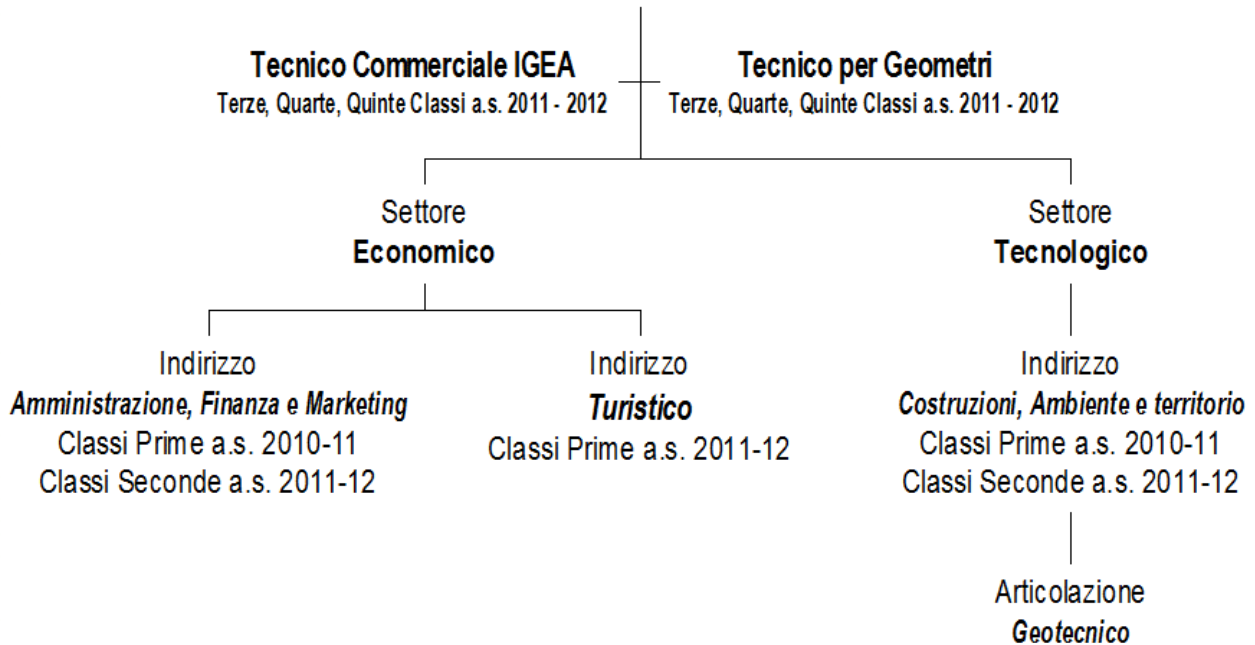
Tecnico Commerciale IGEA
Terze, Quarte, Quinte Classi a.s. 2011 - 2012

Tecnico per Geometri
Terze, Quarte, Quinte Classi a.s. 2011 - 2012

Settore
Economico

Settore
Tecnologico

Indirizzo
Amministrazione, Finanza e Marketing
Classi Prime a.s. 2010-11
Classi Seconde a.s. 2011-12

Indirizzo
Turistico
Classi Prime a.s. 2011-12

Indirizzo
Costruzioni, Ambiente e territorio
Classi Prime a.s. 2010-11
Classi Seconde a.s. 2011-12

Articolazione
Geotecnico